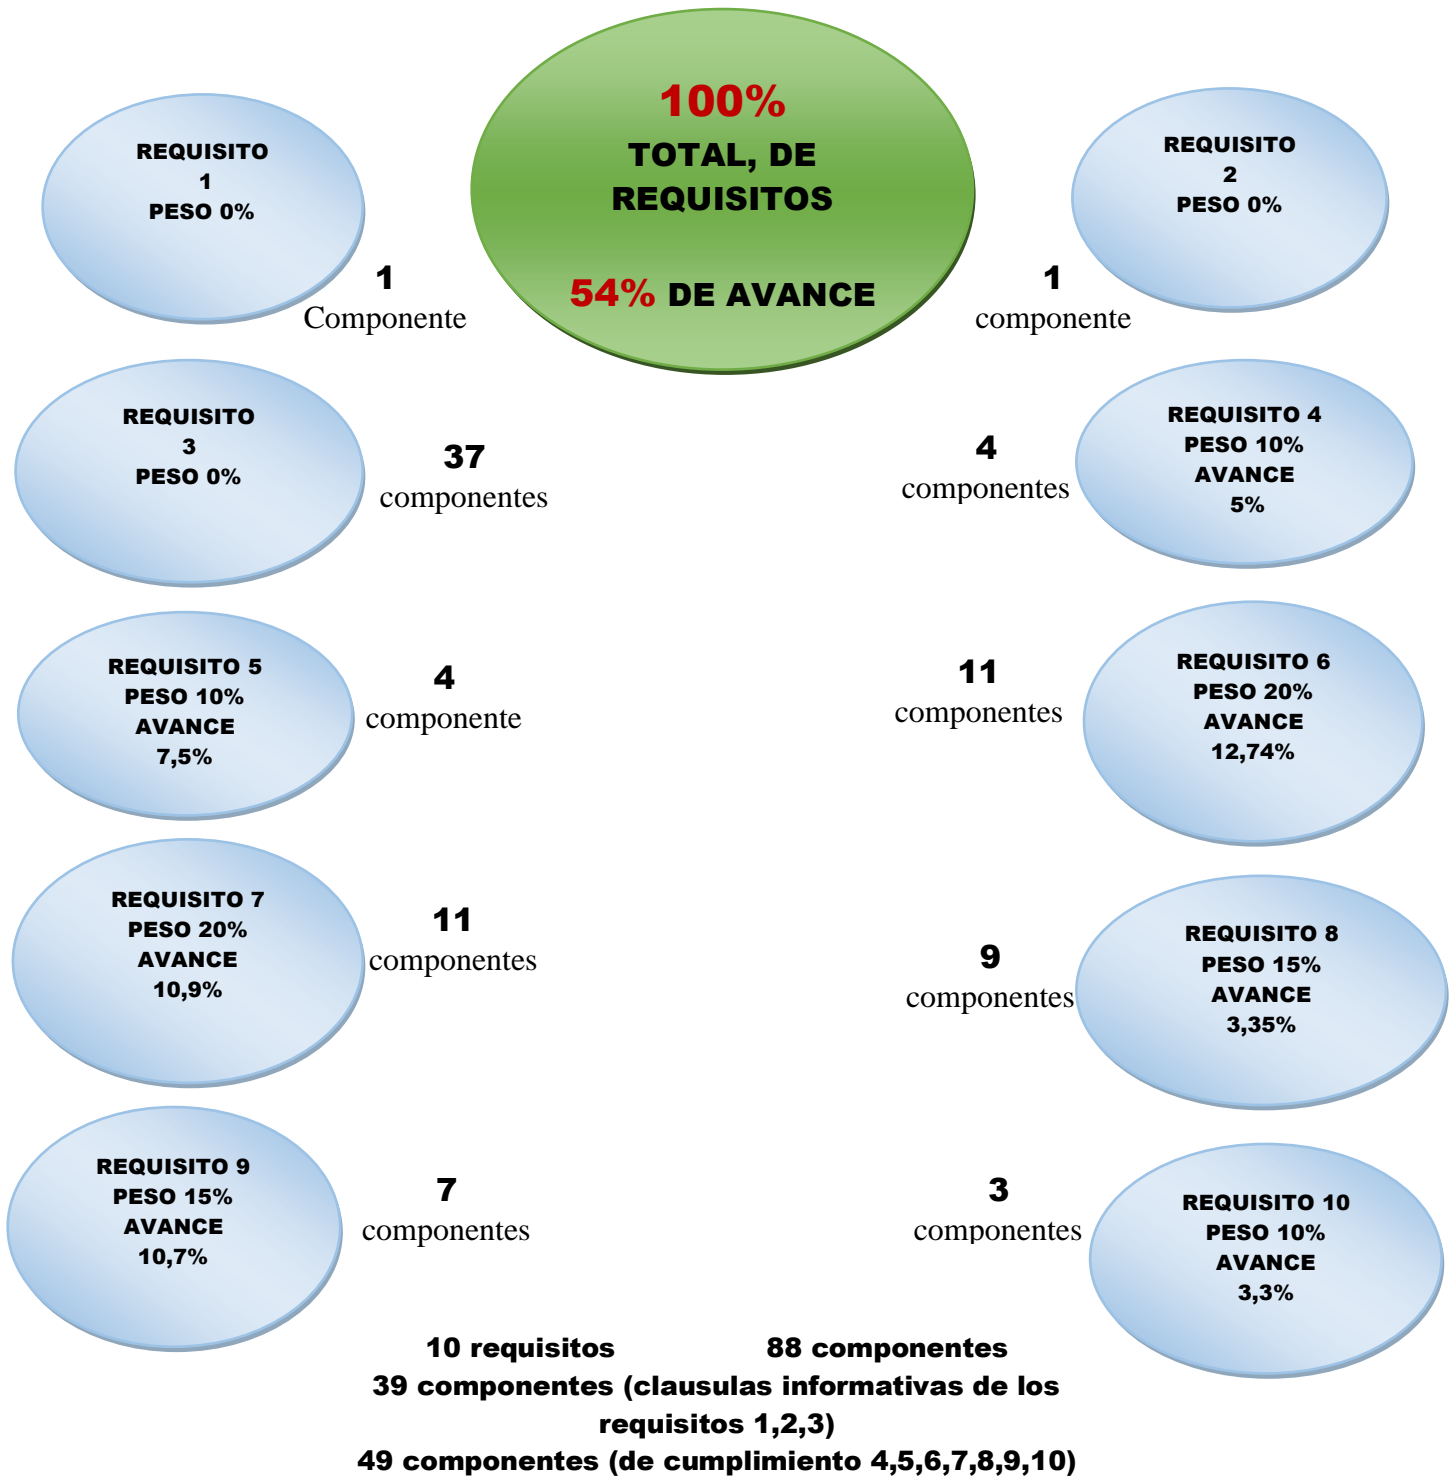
100%
TOTAL, DE REQUISITOS

54% DE AVANCE

REQUISITO 1
PESO 0%

1
Componente

REQUISITO 2
PESO 0%

1
componente

REQUISITO 3
PESO 0%

37
componentes

4
componentes

REQUISITO 4
PESO 10%
AVANCE
5%

REQUISITO 5
PESO 10%
AVANCE
7,5%

4
componente

11
componentes

REQUISITO 6
PESO 20%
AVANCE
12,74%

REQUISITO 7
PESO 20%
AVANCE
10,9%

11
componentes

9
componentes

REQUISITO 8
PESO 15%
AVANCE
3,35%

REQUISITO 9
PESO 15%
AVANCE
10,7%

7
componentes

3
componentes

REQUISITO 10
PESO 10%
AVANCE
3,3%

10 requisitos 88 componentes
39 componentes (clausulas informativas de los requisitos 1,2,3)
49 componentes (de cumplimiento 4,5,6,7,8,9,10)